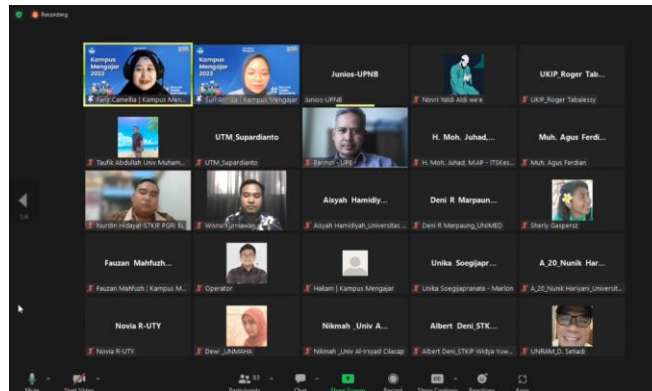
Recording

Kampus Mengajar 2023
Fany Camelia | Kampus Men...

Kampus Mengajar 2023
Suri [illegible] | Kampus Mengajar

Junios-UPNB
Junios-UPNB

Novri Yaldi Aldi we'e

UKIP_Roger Tab...
UKIP_Roger Tabelessy

Taufik Abdullah Univ Muham...

UTM_Supardianto
UTM_Supardianto

Parmin - UPI

H. Moh. Juhad,...
H. Moh. Juhad, M.AP - ITSKes...

Muh. Agus Ferdi...
Muh. Agus Ferdian

Nurdin Hidayat STKIP PGRI BL

Wisnu Kurniawan

Aisyah Hamidiy...
Aisyah Hamidiyah_Universitas...

Deni R Marpaun...
Deni R Marpaung_UNIMED

Sherly Gaspersz

Fauzan Mahfuzh...
Fauzan Mahfuzh | Kampus M...

Operator

Hakam | Kampus Mengajar

Unika Soegijapr...
Unika Soegijapranata - Marlon

A_20_Nunik Har...
A_20_Nunik Hariyani_Universit...

Novia R-UTY
Novia R-UTY

Dewi _UNMAHA

Nikmah _Univ A...
Nikmah _Univ Al-Irsyad Cilacap

Albert Deni_STK...
Albert Deni_STKIP Widya Yue...

UNRAM_D. Setiadi

1/4

Mute
Start Video
Participants 83
Chat
Share Screen
Record
Show Captions
Reactions
Apps